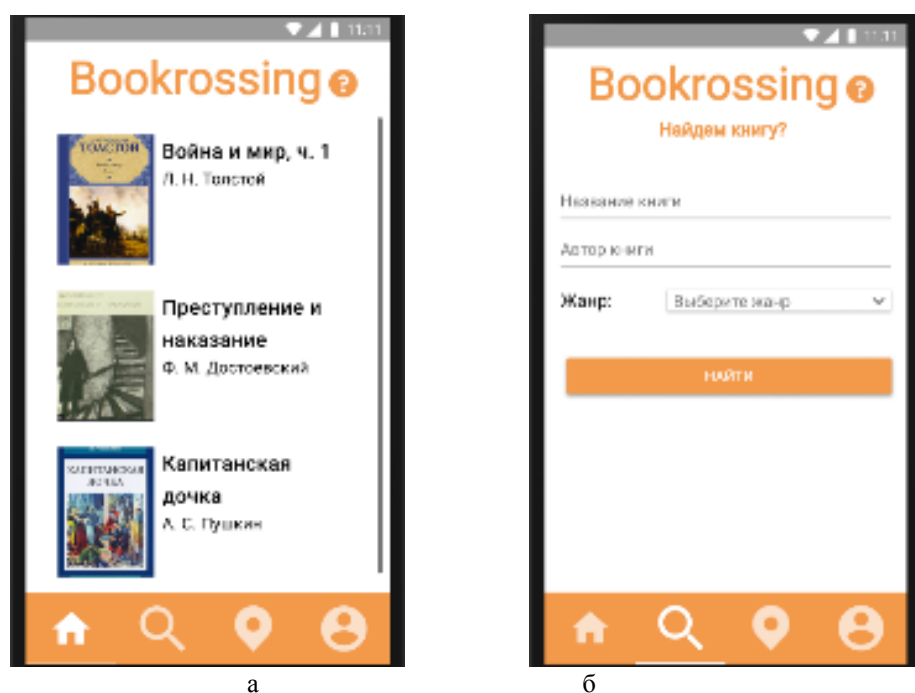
11:11

Bookrossing

ТОЛСТОЙ

Война и мир, ч. 1
Л. Н. Толстой

Преступление и наказание
Ф. М. Достоевский

КАПИТАНСКАЯ ДОЧКА

Капитанская дочка
А. С. Пушкин

а

11:11

Bookrossing

Найдем книгу?

Название книги

Автор книги

Жанр: Выберите жанр

НАЙТИ

б